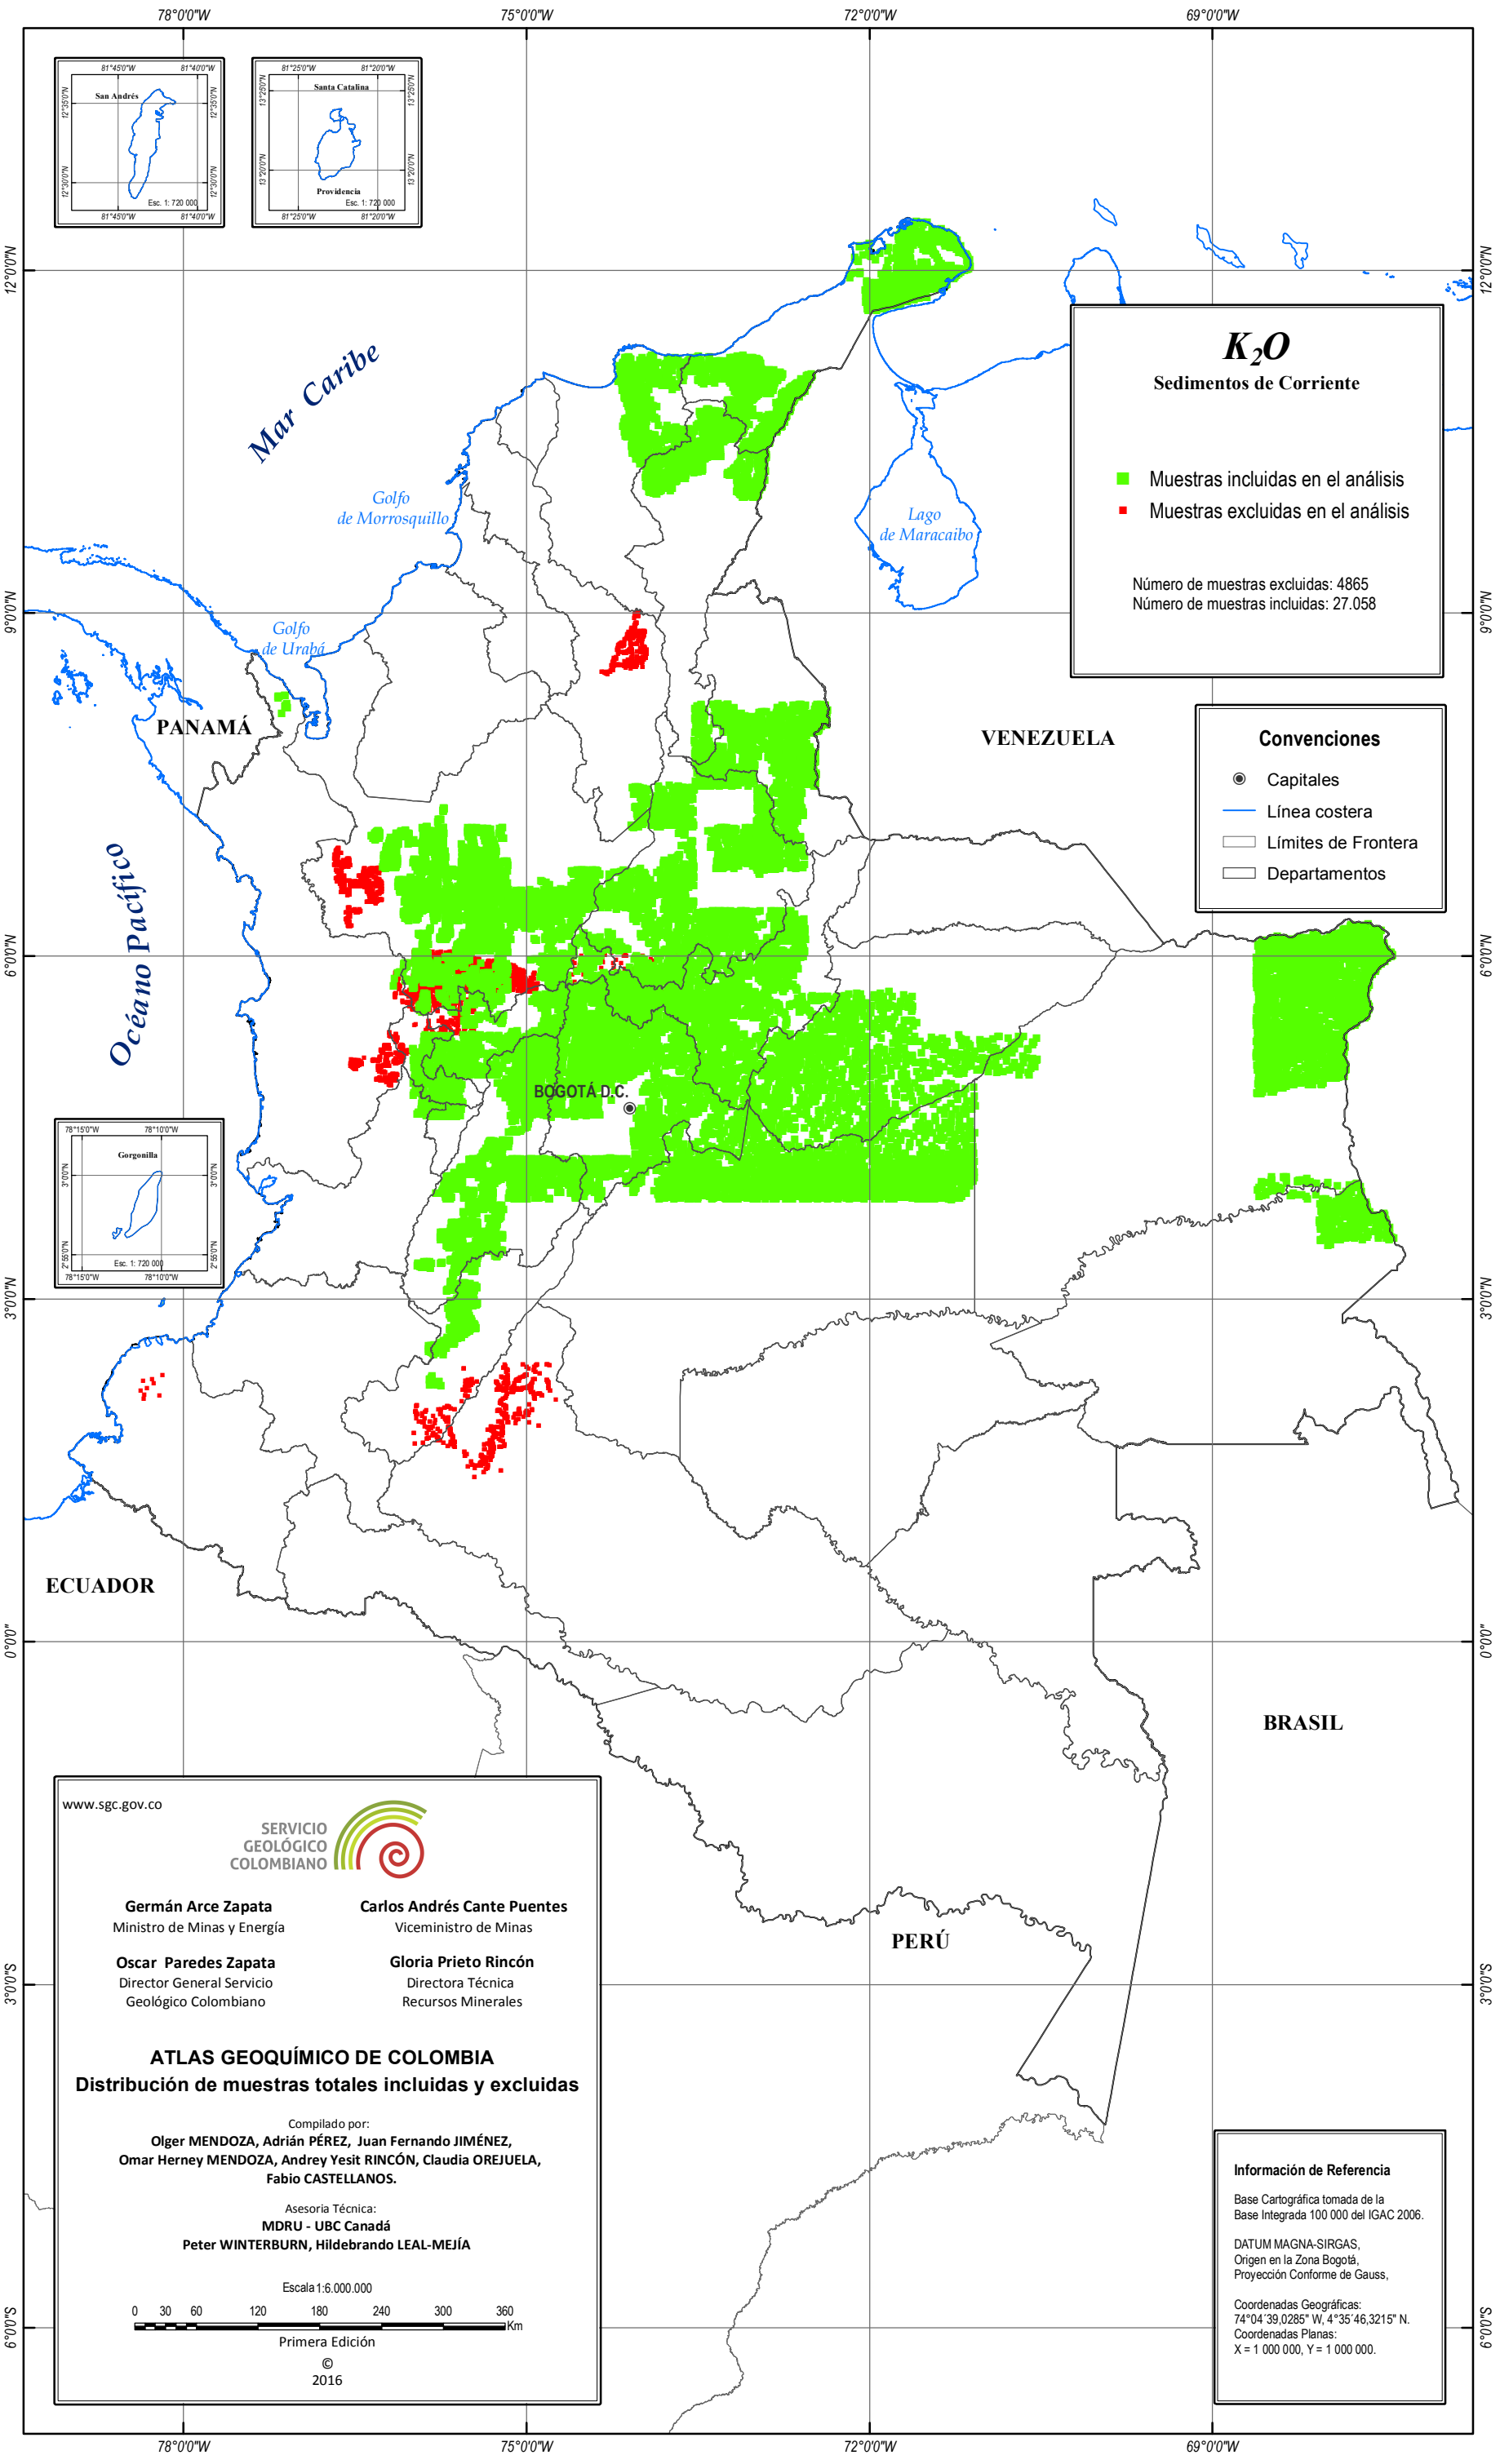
78°0'0"W 75°0'0"W 72°0'0"W 69°0'0"W

12°0'0"N 9°0'0"N 6°0'0"N 3°0'0"N 0°0'0" 3°0'0"S 6°0'0"S

81°45'0"W 81°40'0"W
San Andrés
12°35'0"N 12°30'0"N
Esc. 1: 720 000
81°45'0"W 81°40'0"W

81°25'0"W 81°20'0"W
Santa Catalina
13°25'0"N 13°20'0"N
Providencia
Esc. 1: 720 000
81°25'0"W 81°20'0"W

Mar Caribe

Golfo de Morrosquillo

Golfo de Urabá

Lago de Maracaibo

$K_2O$
Sedimentos de Corriente

Muestras incluidas en el análisis
Muestras excluidas en el análisis

Número de muestras excluidas: 4865
Número de muestras incluidas: 27.058

PANAMÁ

VENEZUELA

Convenciones
Capitales
Línea costera
Límites de Frontera
Departamentos

Océano Pacífico

BOGOTÁ D.C.

78°15'0"W 78°10'0"W
Gorgonilla
3°0'0"N 2°55'0"N
Esc. 1: 720 000
78°15'0"W 78°10'0"W

ECUADOR

BRASIL

PERÚ

www.sgc.gov.co

SERVICIO GEOLÓGICO COLOMBIANO

Germán Arce Zapata
Ministro de Minas y Energía

Carlos Andrés Cante Puentes
Viceministro de Minas

Oscar Paredes Zapata
Director General Servicio Geológico Colombiano

Gloria Prieto Rincón
Directora Técnica Recursos Minerales

ATLAS GEOQUÍMICO DE COLOMBIA
Distribución de muestras totales incluidas y excluidas

Compilado por:
Olger MENDOZA, Adrián PÉREZ, Juan Fernando JIMÉNEZ, Omar Herney MENDOZA, Andrey Yesit RINCÓN, Claudia OREJUELA, Fabio CASTELLANOS.

Asesoria Técnica:
MDRU - UBC Canadá
Peter WINTERBURN, Hildebrando LEAL-MEJÍA

Escala 1:6.000.000
0 30 60 120 180 240 300 360 Km
Primera Edición
©
2016

Información de Referencia

Base Cartográfica tomada de la Base Integrada 100 000 del IGAC 2006.

DATUM MAGNA-SIRGAS, Origen en la Zona Bogotá, Proyección Conforme de Gauss,

Coordenadas Geográficas: 74°04´39,0285" W, 4°35´46,3215" N.
Coordenadas Planas: X = 1 000 000, Y = 1 000 000.